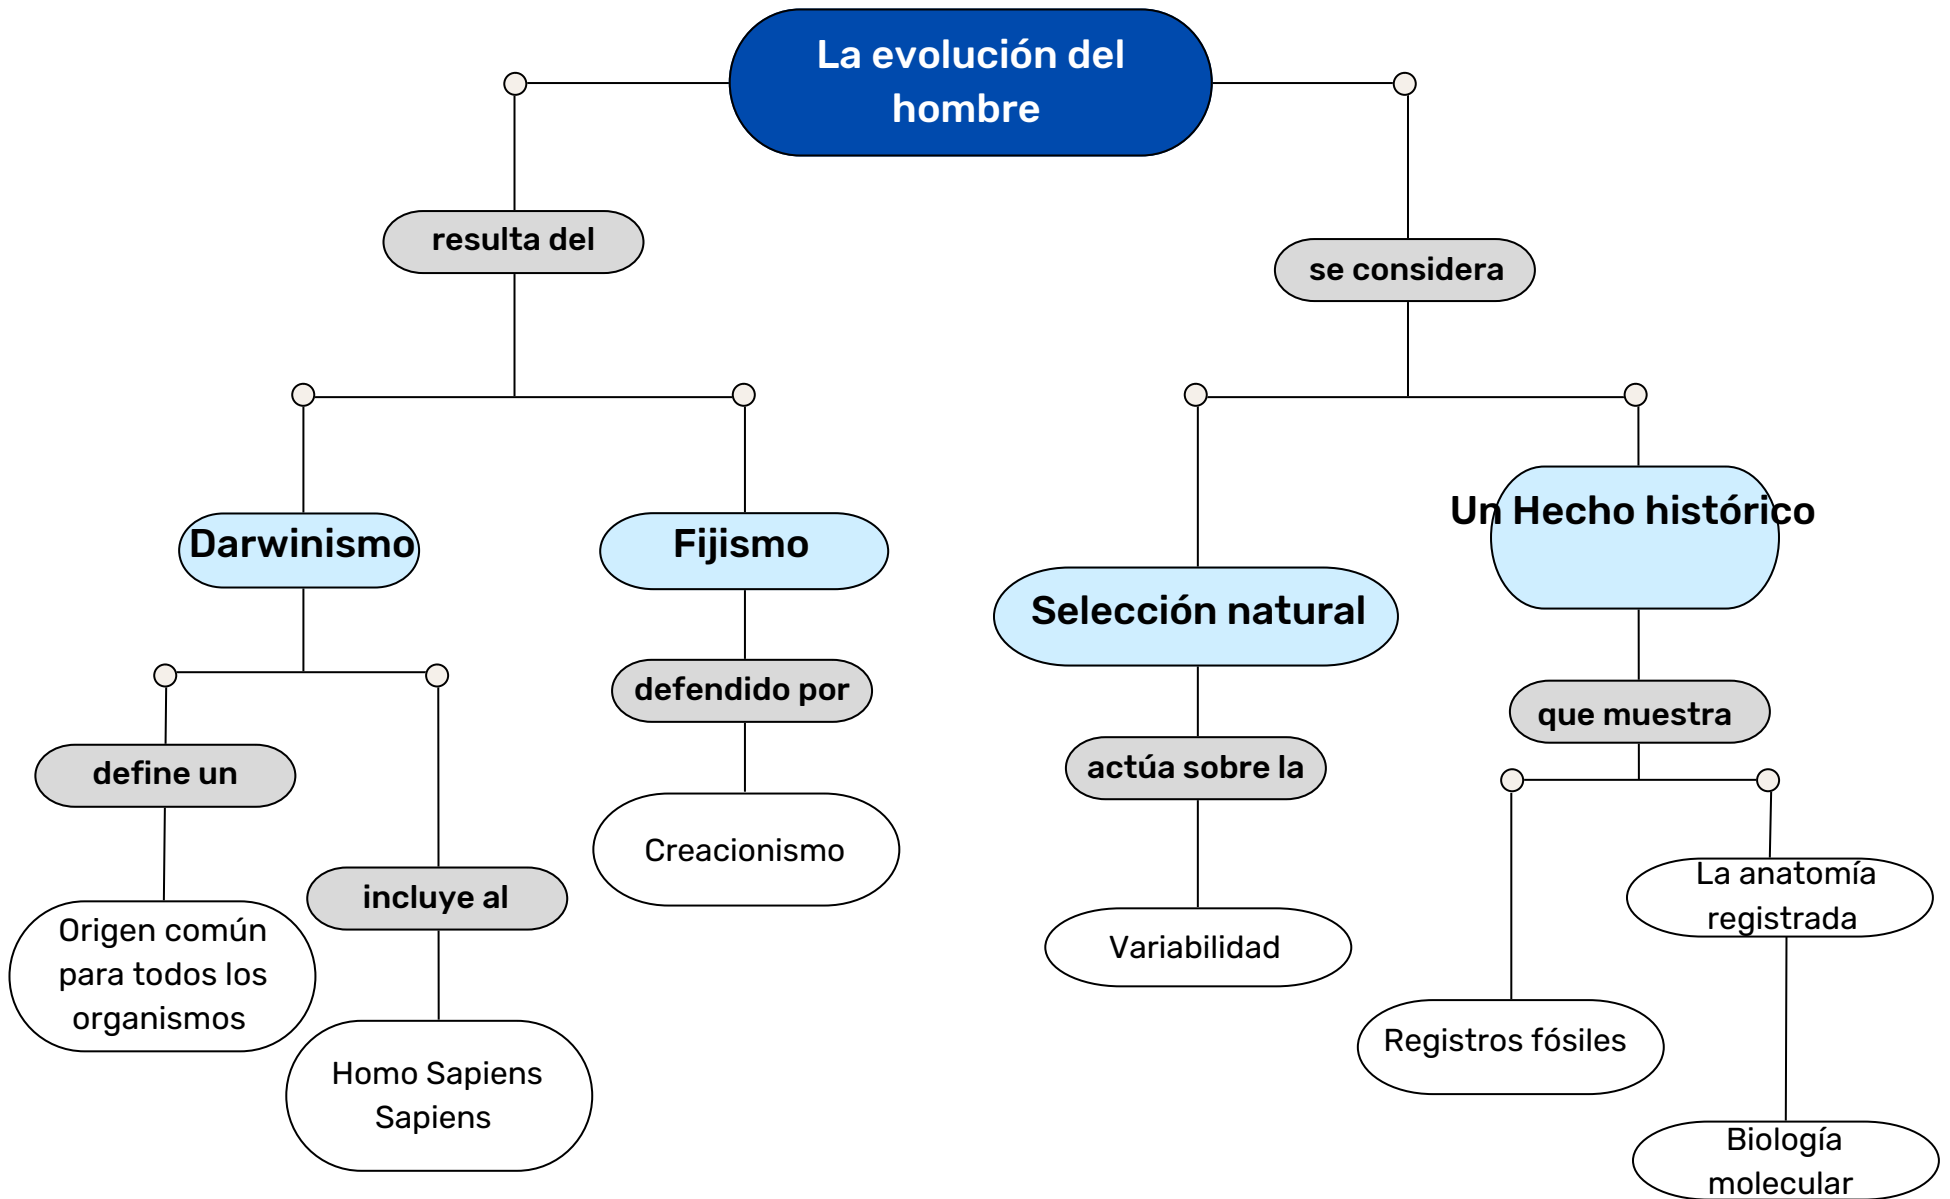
La evolución del hombre

resulta del

se considera

Darwinismo

Fijismo

Selección natural

Un Hecho histórico

define un

incluye al

defendido por

Creacionismo

actúa sobre la

Variabilidad

que muestra

Origen común para todos los organismos

Homo Sapiens Sapiens

Registros fósiles

La anatomía registrada

Biología molecular